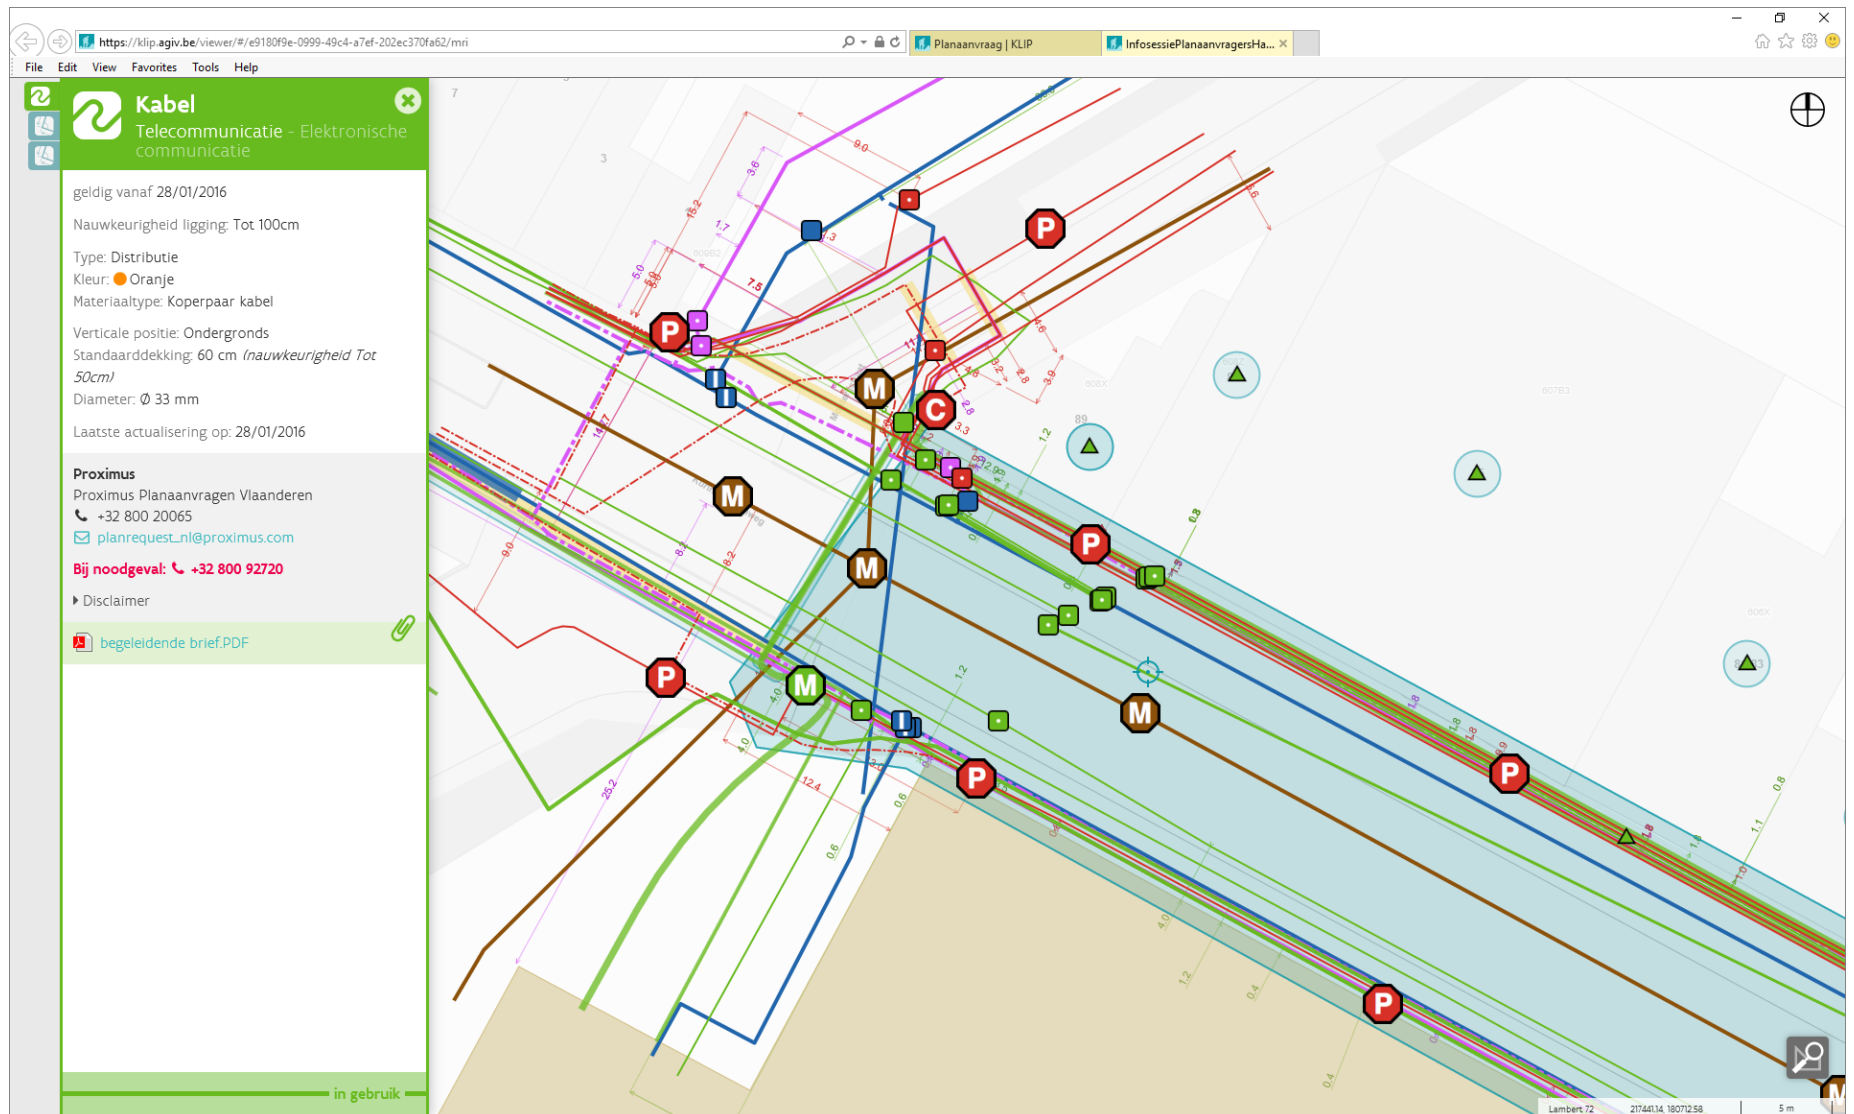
https://klip.agiv.be/viewer/#/e9180f9e-0999-49c4-a7ef-202ec370fa62/mri

Planaanvraag | KLIP

InfosessiePlanaanvragersHa...

File Edit View Favorites Tools Help

Kabel

Telecommunicatie - Elektronische communicatie

geldig vanaf 28/01/2016

Nauwkeurigheid ligging: Tot 100cm

Type: Distributie
Kleur: Oranje
Materiaaltype: Koperpaar kabel

Verticale positie: Ondergronds
Standaarddekking: 60 cm (nauwkeurigheid Tot 50cm)
Diameter: Ø 33 mm

Laatste actualisering op: 28/01/2016

Proximus
Proximus Planaanvragen Vlaanderen
+32 800 20065
planrequest_nl@proximus.com

Bij noodgeval: +32 800 92720

Disclaimer

begeleidende brief.PDF

in gebruik

P
M
C
P
M
M
P
M
P
M
P
P
P

Lambert 72 217441.14, 180712.58 5 m